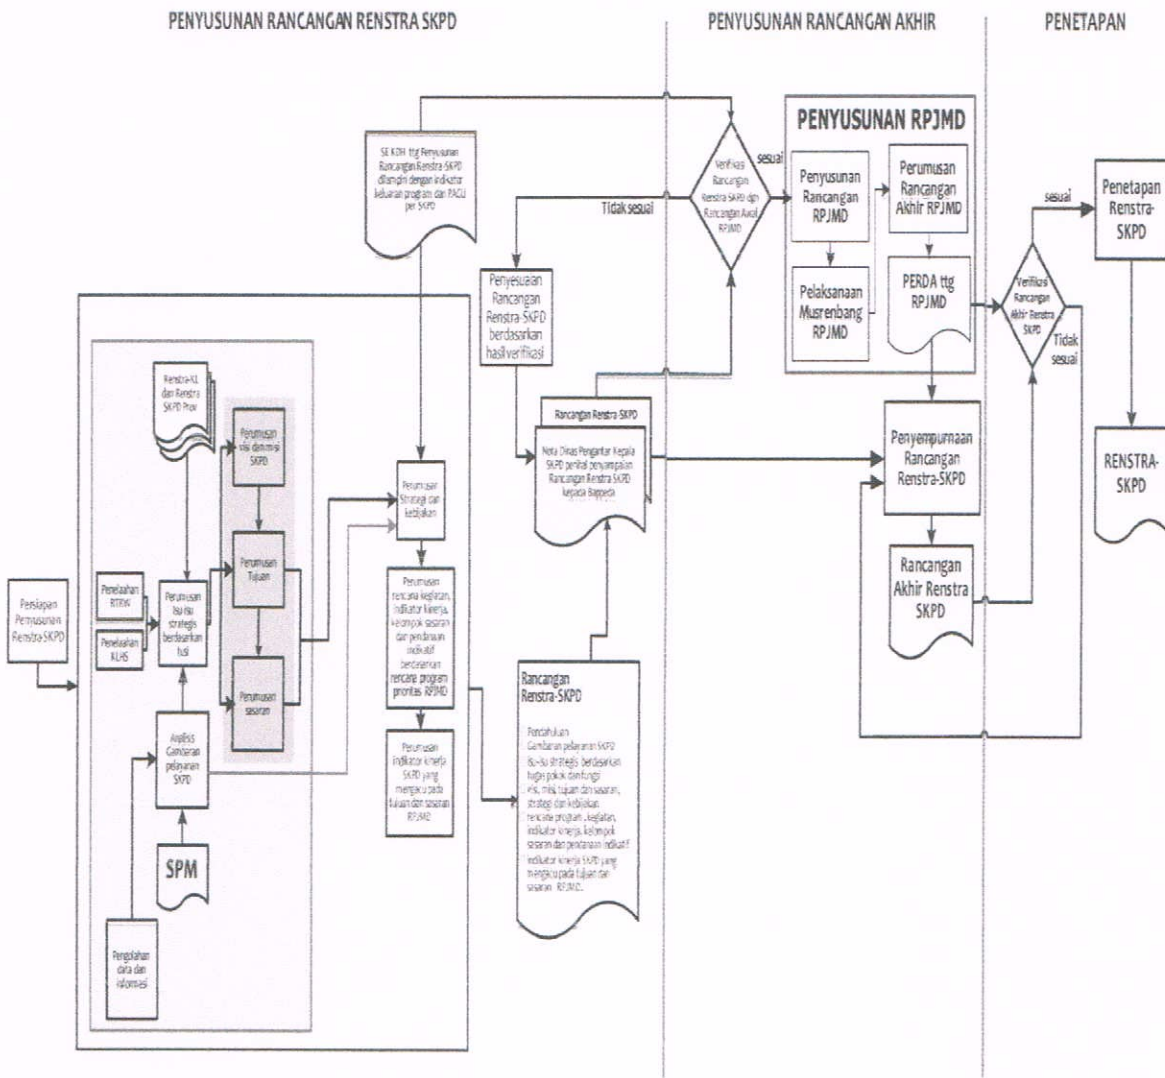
PENYUSUNAN RANCANGAN RENSTRA SKPD

PENYUSUNAN RANCANGAN AKHIR

PENETAPAN

SE KDH ttg Penyusunan Rancangan Renstra SKPD dilampiri dengan indikator keluaran program dan PAGU per SKPD

Verifikasi Rancangan Renstra SKPD dgn Rancangan Awal RPJMD

sesuai

Tidak sesuai

PENYUSUNAN RPJMD

Penyusunan Rancangan RPJMD

Perumusan Rancangan Akhir RPJMD

Pelaksanaan Musrenbang RPJMD

PERDA ttg RPJMD

Verifikasi Rancangan Akhir Renstra SKPD

sesuai

Tidak sesuai

Penetapan Renstra-SKPD

RENSTRA-SKPD

Penyesuaian Rancangan Renstra-SKPD berdasarkan hasil verifikasi

Rancangan Renstra SKPD

Nota Dinas Pengantar Kepala SKPD perihal penyampaian Rancangan Renstra SKPD kepada Bappeda

Penyempurnaan Rancangan Renstra-SKPD

Rancangan Akhir Renstra SKPD

Renstra-K/L dan Renstra SKPD Prov

Perumusan visi dan misi SKPD

Perumusan Tujuan

Perumusan sasaran

Perumusan Strategi dan kebijakan

Perumusan rencana kegiatan, indikator kinerja, kelompok sasaran dan pendanaan indikatif berdasarkan rencana program prioritas RPJMD

Perumusan indikator kinerja SKPD yang mengacu pada tujuan dan sasaran RPJMD

Penelaahan RTRW

Penelaahan KLHS

Perumusan isu-isu strategis berdasarkan tusi

Analisis Gambaran pelayanan SKPD

SPM

Pengolahan data dan informasi

Persiapan Penyusunan Renstra-SKPD

Rancangan Renstra-SKPD

Pendahuluan
Gambaran pelayanan SKPD
Isu-isu strategis berdasarkan tugas pokok dan fungsi
Visi, misi, tujuan dan sasaran, strategi dan kebijakan
rencana program, kegiatan, indikator kinerja, kelompok sasaran dan pendanaan indikatif
indikator kinerja SKPD yang mengacu pada tujuan dan sasaran RPJMD